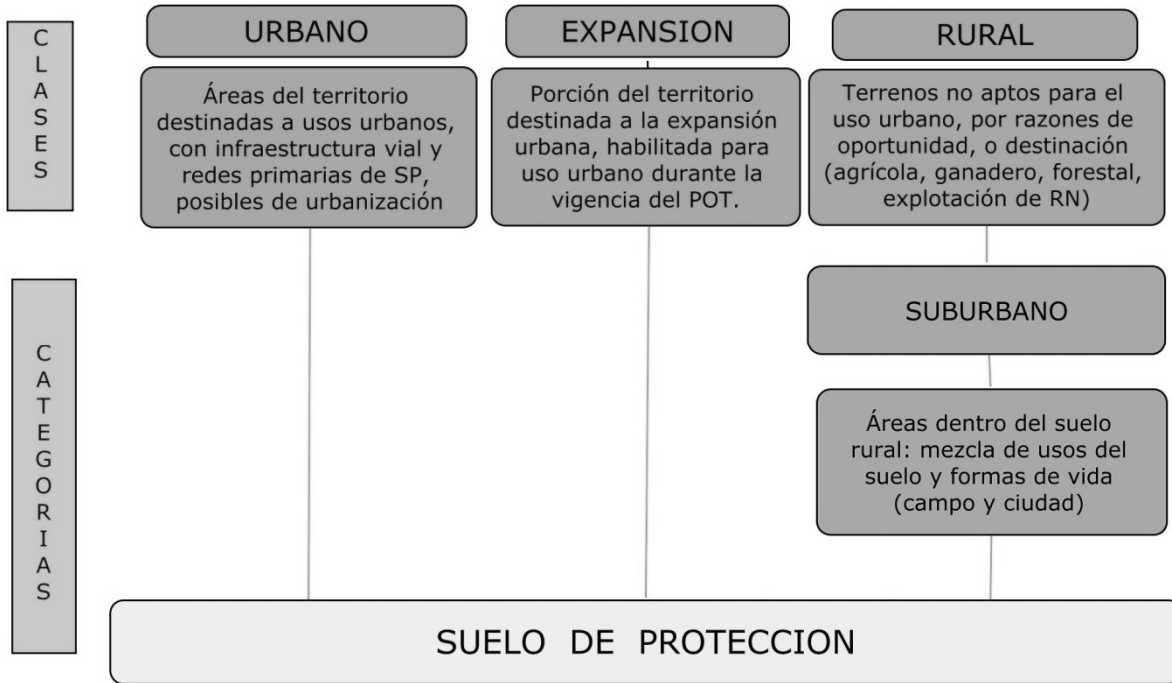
CLASES

URBANO

EXPANSION

RURAL

Áreas del territorio destinadas a usos urbanos, con infraestructura vial y redes primarias de SP, posibles de urbanización

Porción del territorio destinada a la expansión urbana, habilitada para uso urbano durante la vigencia del POT.

Terrenos no aptos para el uso urbano, por razones de oportunidad, o destinación (agrícola, ganadero, forestal, explotación de RN)

CATEGORIAS

SUBURBANO

Áreas dentro del suelo rural: mezcla de usos del suelo y formas de vida (campo y ciudad)

SUELO DE PROTECCION